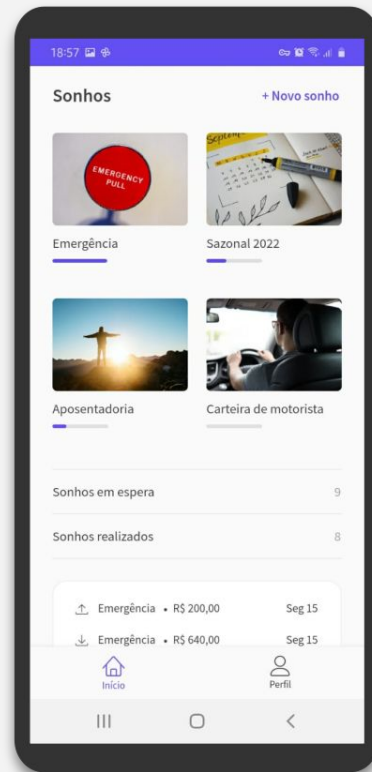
18:57

Sonhos

+ Novo sonho

EMERGENCY PULL

Septem

Emergência

Sazonal 2022

Aposentadoria

Carteira de motorista

Sonhos em espera 9

Sonhos realizados 8

Emergência • R$ 200,00 Seg 15

Emergência • R$ 640,00 Seg 15

Início

Perfil